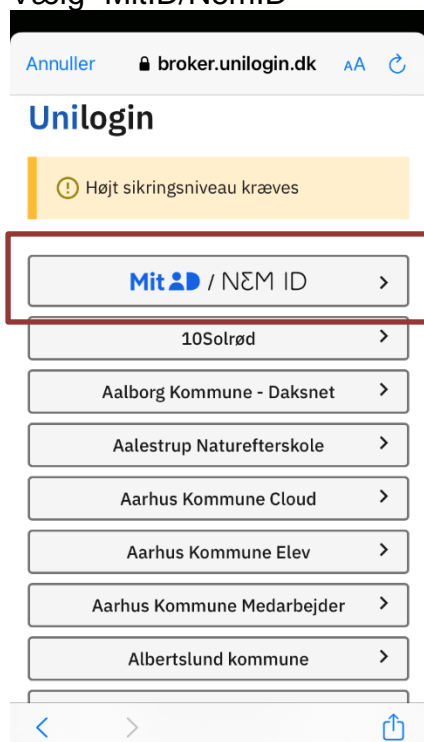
Vælg "MitID/NemID"

Annuller broker.unilogin.dk AA

Unilogin

Højt sikringsniveau kræves

MitID / NEM ID >

10Solrød >

Aalborg Kommune - Daksnet >

Aalestrup Naturefterskole >

Aarhus Kommune Cloud >

Aarhus Kommune Elev >

Aarhus Kommune Medarbejder >

Albertslund kommune >

< >